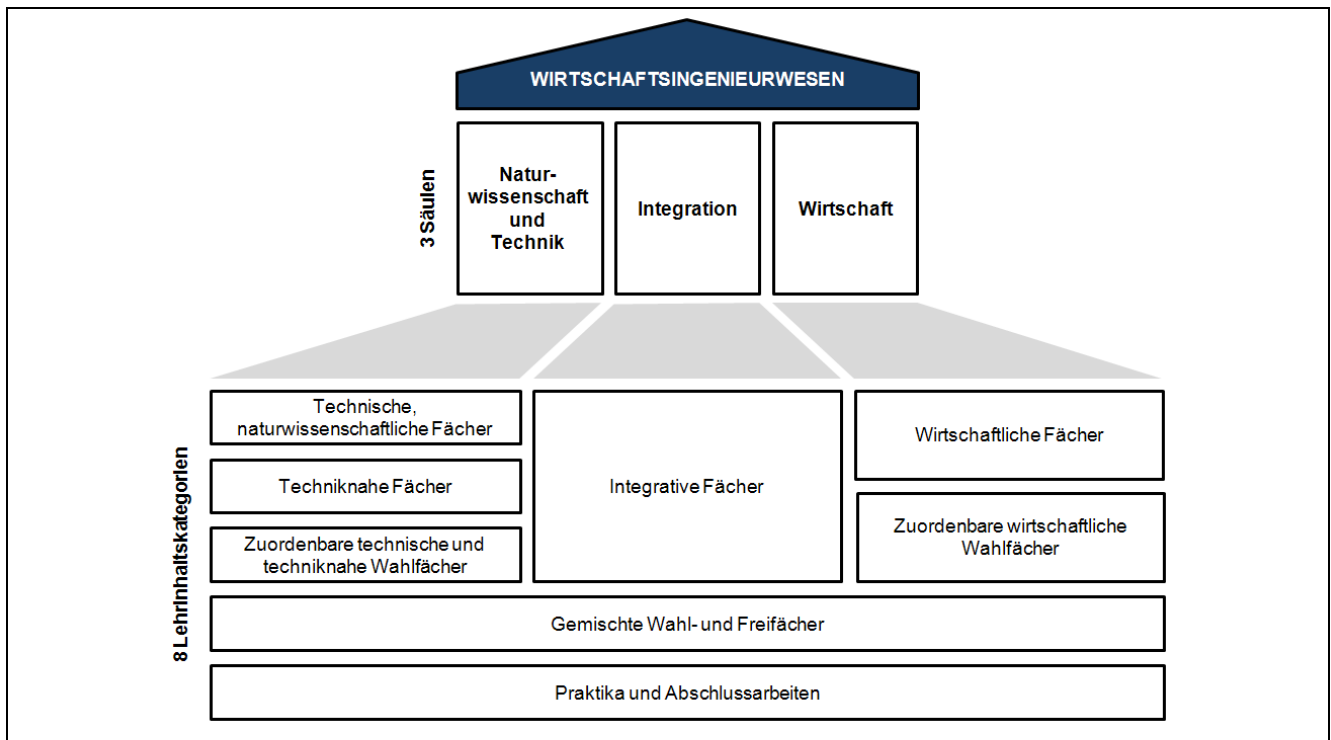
WIRTSCHAFTSINGENIEURWESEN

3 Säulen

Naturwissenschaft und Technik

Integration

Wirtschaft

8 Lehrinhaltskategorien

Technische, naturwissenschaftliche Fächer

Techniknahe Fächer

Zuordenbare technische und techniknahe Wahlfächer

Integrative Fächer

Wirtschaftliche Fächer

Zuordenbare wirtschaftliche Wahlfächer

Gemischte Wahl- und Freifächer

Praktika und Abschlussarbeiten